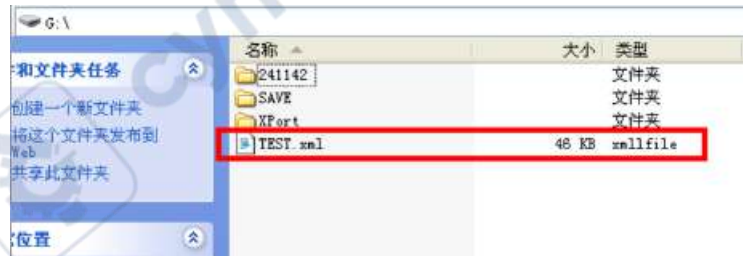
G:\

和文件夹任务
创建一个新文件夹
将这个文件夹发布到 Web
共享此文件夹

位置

| 名称 | 大小 | 类型 |
|---|---|---|
| 241142 | | 文件夹 |
| SAVE | | 文件夹 |
| XPort | | 文件夹 |
| TEST.xml | 46 KB | xmllfile |